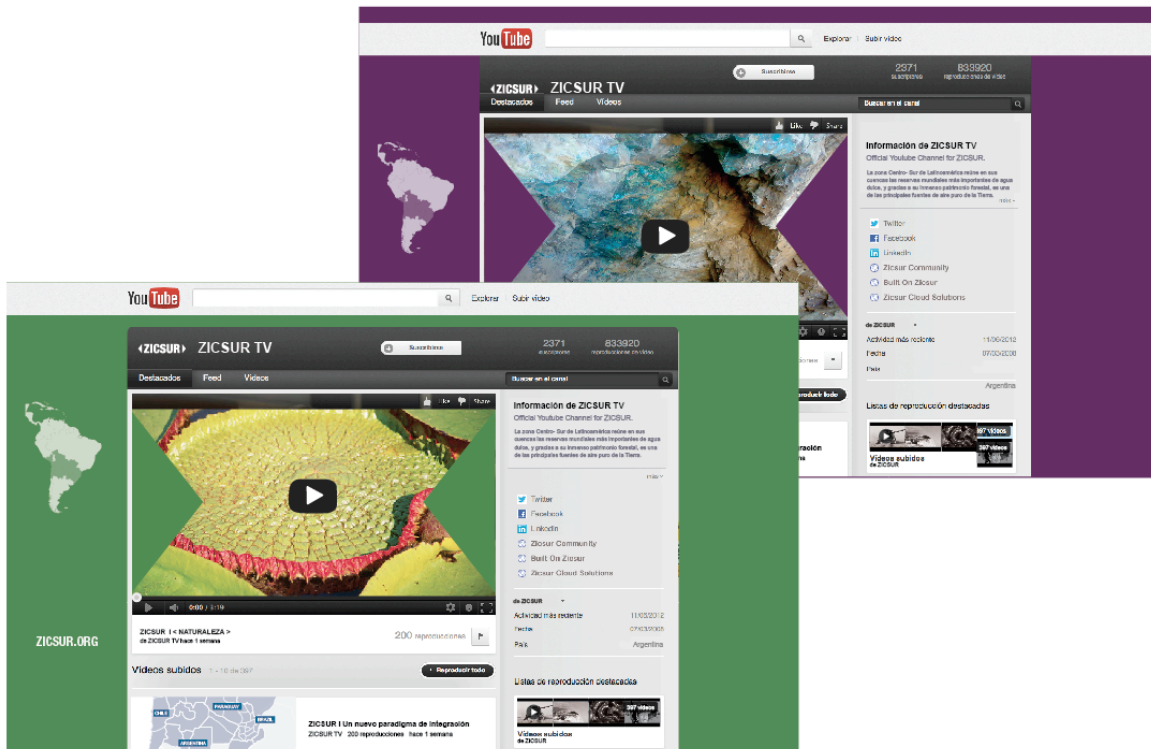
YouTube
Explorar Subir video
ZICSUR ZICSUR TV
Suscribirse
2371 suscriptores
833920 reproducciones de video
Destacados Feed Videos
Buscar en el canal
Like Share
Información de ZICSUR TV
Official Youtube Channel for ZICSUR.
La zona Centro- Sur de Latinoamérica reúne en sus cuencas las reservas mundiales más importantes de agua dulce, y gracias a su inmenso patrimonio forestal, es una de las principales fuentes de aire puro de la Tierra.
more
Twitter
Facebook
LinkedIn
Zicsur Community
Built On Zicsur
Zicsur Cloud Solutions
de ZICSUR
Actividad más reciente 11/06/2012
Fecha 07/03/2030
País Argentina
Listas de reproducción destacadas
397 videos
Videos subidos de ZICSUR
Reproducir todo

YouTube
Explorar Subir video
ZICSUR ZICSUR TV
Suscribirse
2371 suscriptores
833920 reproducciones de video
Destacados Feed Videos
Buscar en el canal
Like Share
0:00 / 3:19
ZICSUR I < NATURALEZA >
de ZICSUR TV hace 1 semana
200 reproducciones
Videos subidos 1 - 10 de 397
Reproducir todo
ZICSUR I Un nuevo paradigma de integración
ZICSUR TV 200 reproducciones hace 1 semana
CHILE PARAGUAY BRASIL ARGENTINA
ZICSUR.ORG
Información de ZICSUR TV
Official Youtube Channel for ZICSUR.
La zona Centro- Sur de Latinoamérica reúne en sus cuencas las reservas mundiales más importantes de agua dulce, y gracias a su inmenso patrimonio forestal, es una de las principales fuentes de aire puro de la Tierra.
more
Twitter
Facebook
LinkedIn
Zicsur Community
Built On Zicsur
Zicsur Cloud Solutions
de ZICSUR
Actividad más reciente 11/03/2012
Fecha 07/03/2030
País Argentina
Listas de reproducción destacadas
397 videos
Videos subidos de ZICSUR